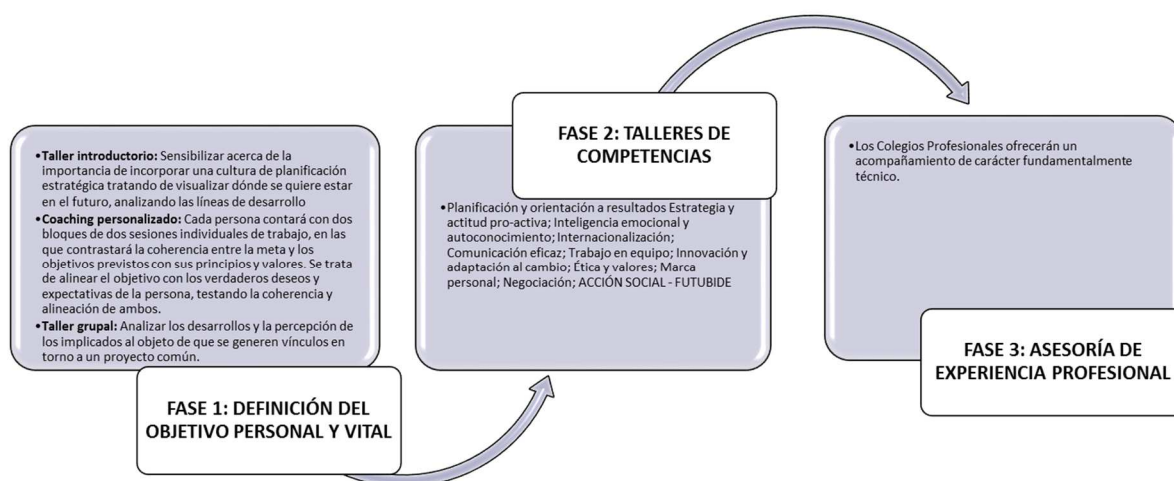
• **Taller introductorio:** Sensibilizar acerca de la importancia de incorporar una cultura de planificación estratégica tratando de visualizar dónde se quiere estar en el futuro, analizando las líneas de desarrollo
• **Coaching personalizado:** Cada persona contará con dos bloques de dos sesiones individuales de trabajo, en las que contrastará la coherencia entre la meta y los objetivos previstos con sus principios y valores. Se trata de alinear el objetivo con los verdaderos deseos y expectativas de la persona, testando la coherencia y alineación de ambos.
• **Taller grupal:** Analizar los desarrollos y la percepción de los implicados al objeto de que se generen vínculos en torno a un proyecto común.

FASE 1: DEFINICIÓN DEL OBJETIVO PERSONAL Y VITAL

FASE 2: TALLERES DE COMPETENCIAS

• Planificación y orientación a resultados Estrategia y actitud pro-activa; Inteligencia emocional y autoconocimiento; Internacionalización; Comunicación eficaz; Trabajo en equipo; Innovación y adaptación al cambio; Ética y valores; Marca personal; Negociación; ACCIÓN SOCIAL - FUTUBIDE

• Los Colegios Profesionales ofrecerán un acompañamiento de carácter fundamentalmente técnico.

FASE 3: ASESORÍA DE EXPERIENCIA PROFESIONAL